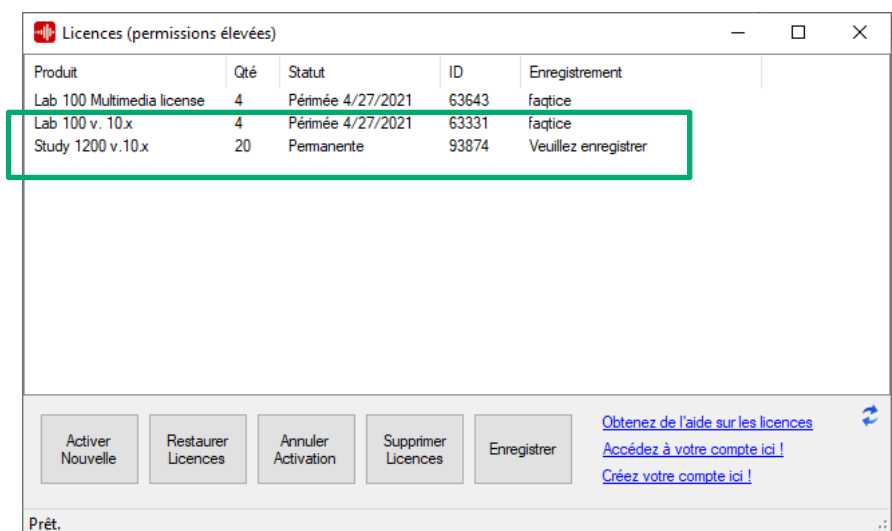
Licences (permissions élevées)

| Produit | Qté | Statut | ID | Enregistrement |
|---|---|---|---|---|
| Lab 100 Multimedia license | 4 | Périmée 4/27/2021 | 63643 | faqtice |
| Lab 100 v. 10.x | 4 | Périmée 4/27/2021 | 63331 | faqtice |
| Study 1200 v.10.x | 20 | Permanente | 93874 | Veuillez enregistrer |

Activer Nouvelle
Restaurer Licences
Annuler Activation
Supprimer Licences
Enregistrer

Obtenez de l'aide sur les licences
Accédez à votre compte ici !
Créez votre compte ici !

Prêt.